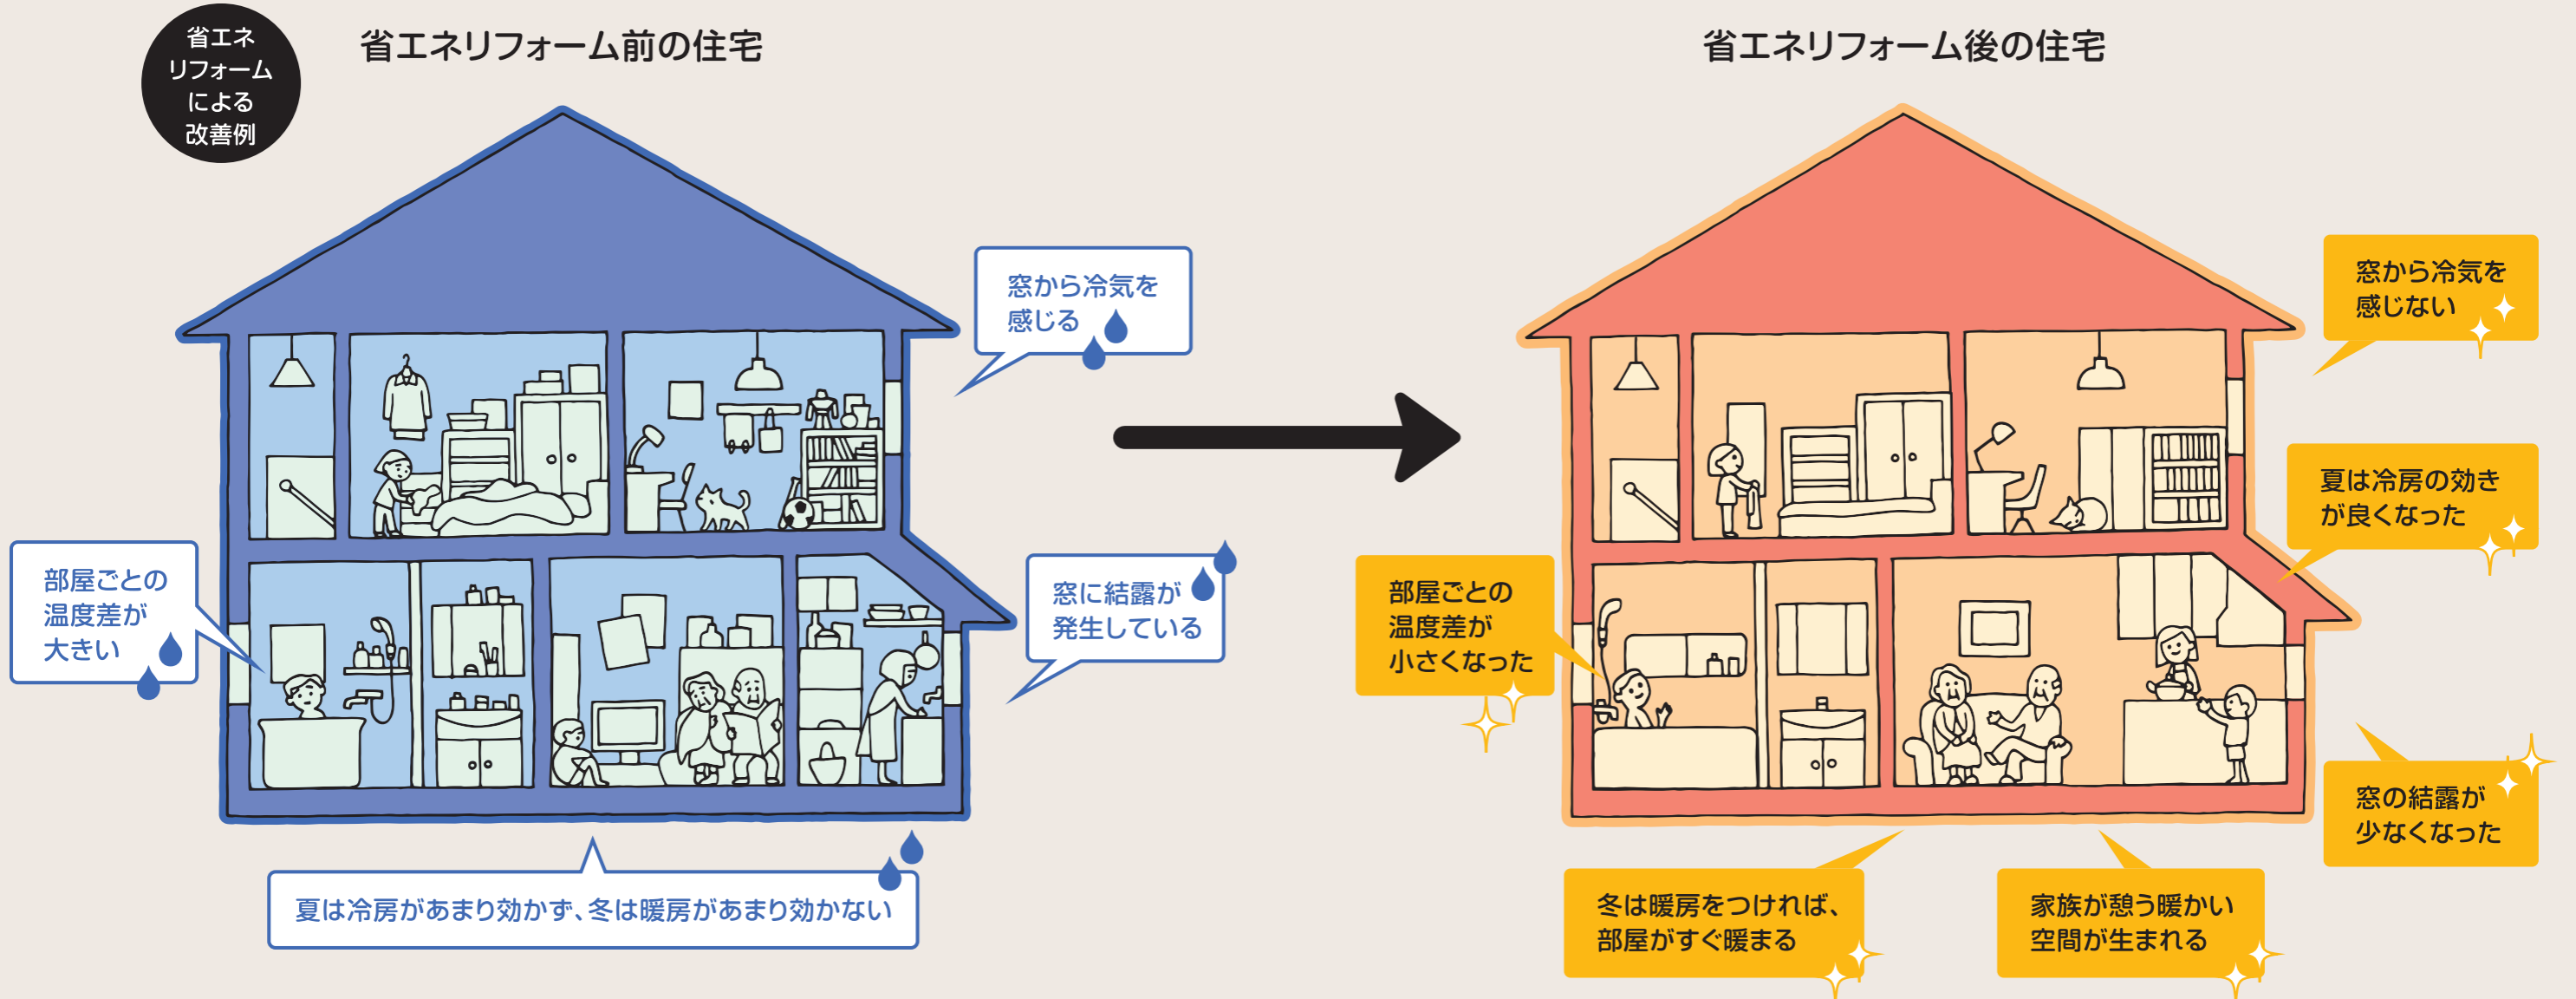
省エネリフォームによる改善例

省エネリフォーム前の住宅

窓から冷気を感じる

部屋ごとの温度差が大きい

窓に結露が発生している

夏は冷房があまり効かず、冬は暖房があまり効かない

省エネリフォーム後の住宅

窓から冷気を感じない

夏は冷房の効きが良くなった

部屋ごとの温度差が小さくなった

窓の結露が少なくなった

冬は暖房をつければ、部屋がすぐ暖まる

家族が憩う暖かい空間が生まれる